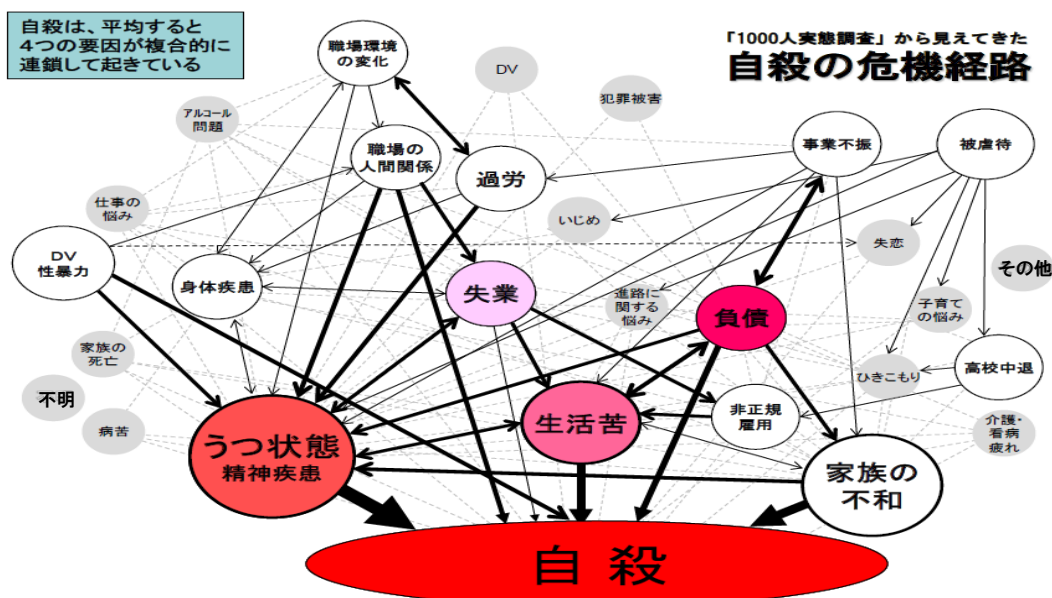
自殺は、平均すると4つの要因が複合的に連鎖して起きている

「1000人実態調査」から見えてきた
自殺の危機経路

職場環境の変化

DV

犯罪被害

アルコール問題

職場の人間関係

過労

事業不振

被虐待

仕事の悩み

いじめ

DV性暴力

失恋

身体疾患

失業

その他

進路に関する悩み

負債

子育ての悩み

家族の死亡

高校中退

ひきこもり

不明

非正規雇用

介護・看病疲れ

病苦

うつ状態
精神疾患

生活苦

家族の不和

自 殺